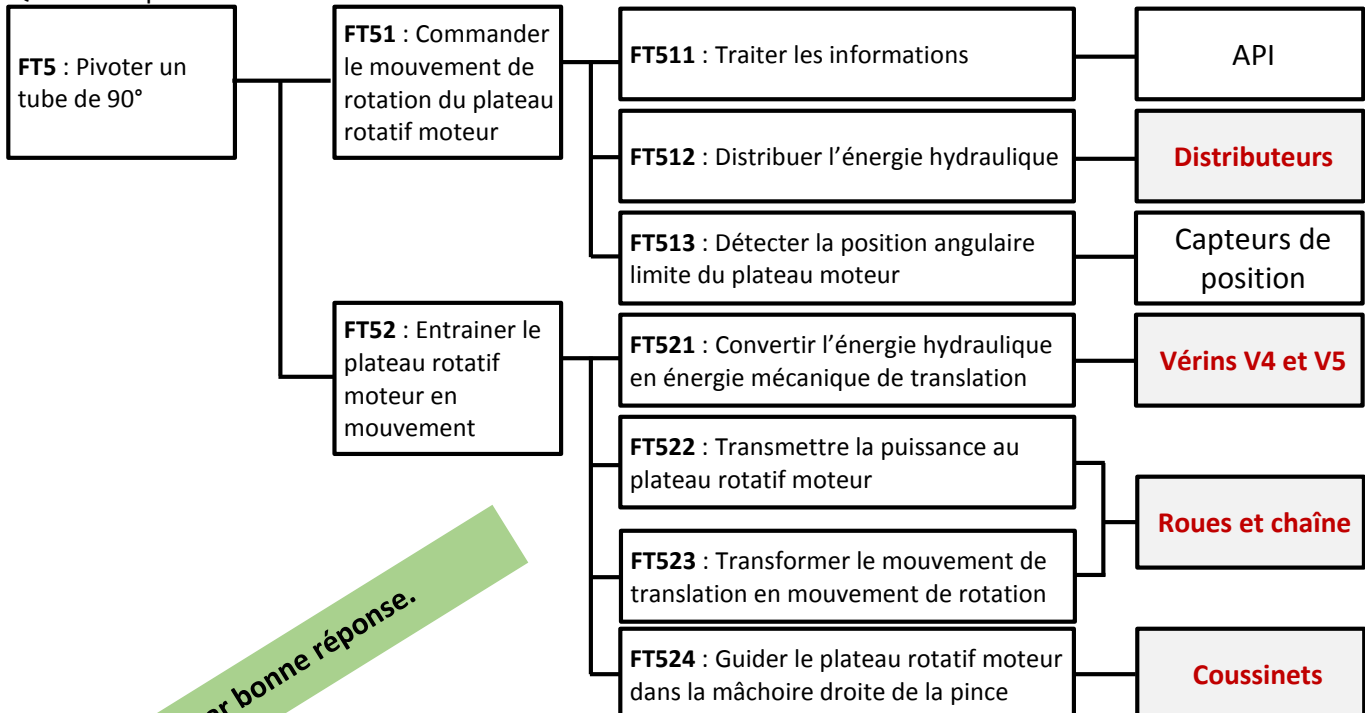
**FT5** : Pivoter un tube de 90°

**FT51** : Commander le mouvement de rotation du plateau rotatif moteur

**FT511** : Traiter les informations

API

**FT512** : Distribuer l'énergie hydraulique

**Distributeurs**

**FT513** : Détecter la position angulaire limite du plateau moteur

Capteurs de position

**FT52** : Entrainer le plateau rotatif moteur en mouvement

**FT521** : Convertir l'énergie hydraulique en énergie mécanique de translation

**Vérins V4 et V5**

**FT522** : Transmettre la puissance au plateau rotatif moteur

**FT523** : Transformer le mouvement de translation en mouvement de rotation

**Roues et chaîne**

**FT524** : Guider le plateau rotatif moteur dans la mâchoire droite de la pince

**Coussinets**

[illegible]r bonne réponse.